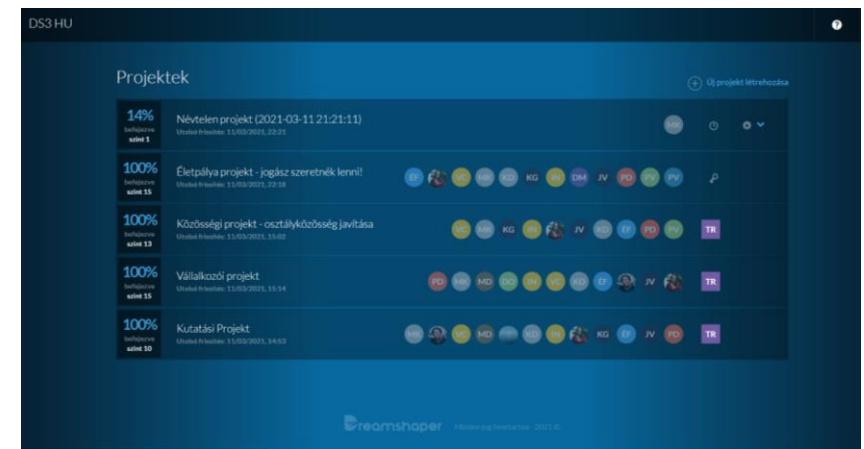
DS3 HU

Projektek

Új projekt létrehozása

14%
befejezve
szint 1

Névtelen projekt (2021-03-11 21:21:11)
Utolsó frissítés: 11/03/2021, 22:21

100%
befejezve
szint 15

Életpálya projekt - jogász szeretnék lenni!
Utolsó frissítés: 11/03/2021, 22:18

EF VC MK KD KG PK DM JV PD PV PV

100%
befejezve
szint 13

Közösségi projekt - osztályközösség javítása
Utolsó frissítés: 11/03/2021, 15:02

VC MK KG PK JV KD EF PD PV

TR

100%
befejezve
szint 15

Vállalkozói projekt
Utolsó frissítés: 11/03/2021, 15:14

PD MK MD DO PK VC KD EF JV

TR

100%
befejezve
szint 10

Kutatási Projekt
Utolsó frissítés: 11/03/2021, 14:53

MK VC MD KD PK KG EF JV PD

TR

Dreamshaper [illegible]